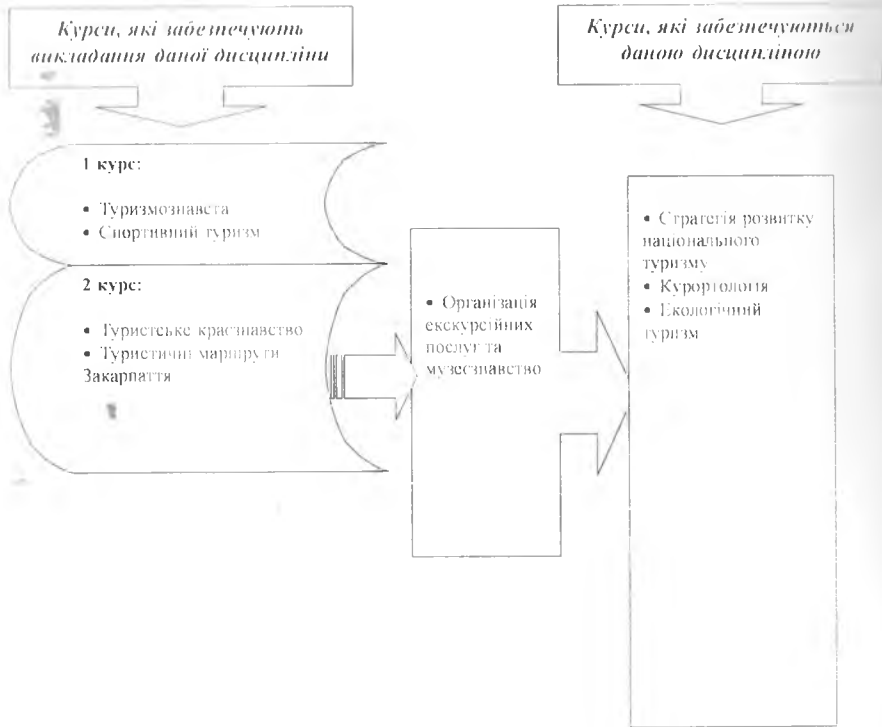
Курси, які забезпечують викладання даної дисципліни

Курси, які забезпечуються даною дисципліною

1 курс:

• Туризмознавста
• Спортивний туризм

2 курс:

• Туристське краєзнавство
• Туристичні маршрути Закарпаття

• Організація екскурсійних послуг та музеєзнавство

• Стратегія розвитку національного туризму
• Курортологія
• Екологічний туризм